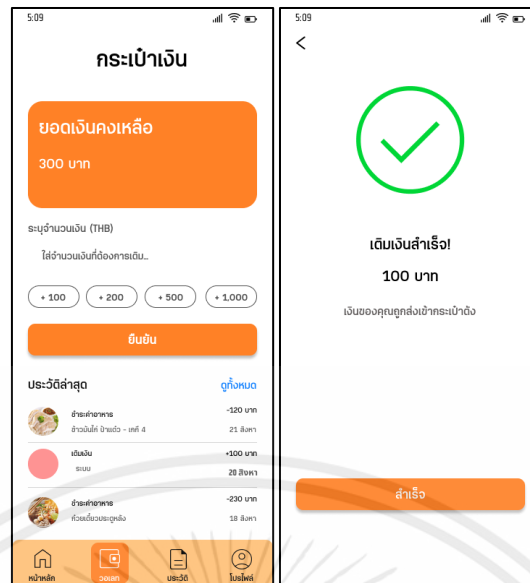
5:09

กระเป๋าเงิน

ยอดเงินคงเหลือ

300 บาท

ระบุจำนวนเงิน (THB)

ใส่จำนวนเงินที่ต้องการเติม...

+ 100
+ 200
+ 500
+ 1,000

ยืนยัน

ประวัติล่าสุด
ดูทั้งหมด

ชำระค่าอาหาร
ข้าวมันไก่ ป้าแต๋ว - เทค 4
-120 บาท
21 สิงหา

เติมเงิน
ระบบ
+100 บาท
20 สิงหา

ชำระค่าอาหาร
ก๋วยเตี๋ยวเรือหลัง
-230 บาท
18 สิงหา

หน้าหลัก
วอลเลท
ประวัติ
โปรไฟล์

5:09

<

เติมเงินสำเร็จ!

100 บาท

เงินของคุณถูกส่งเข้ากระเป๋าตัง

สำเร็จ